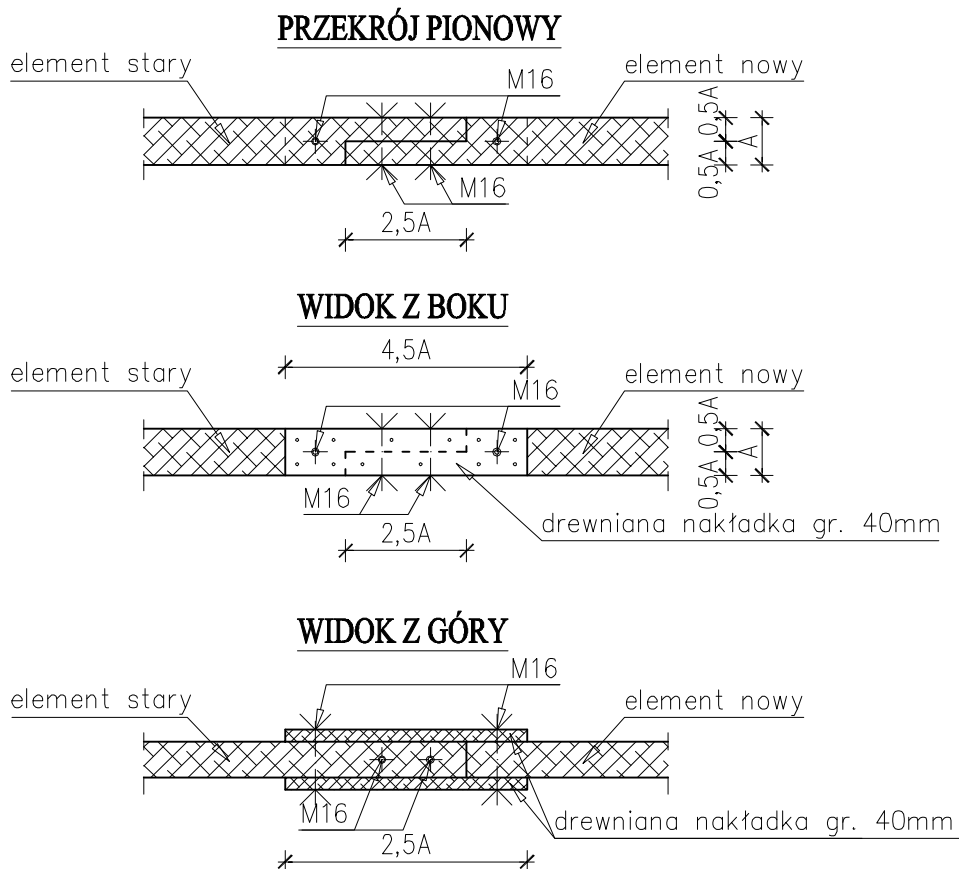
PRZEKRÓJ PIONOWY

element stary

M16

element nowy

0,5A 0,5A

A

M16

2,5A

WIDOK Z BOKU

4,5A

element stary

M16

element nowy

0,5A 0,5A

A

M16

2,5A

drewniana nakładka gr. 40mm

WIDOK Z GÓRY

M16

element stary

element nowy

M16

2,5A

drewniana nakładka gr. 40mm